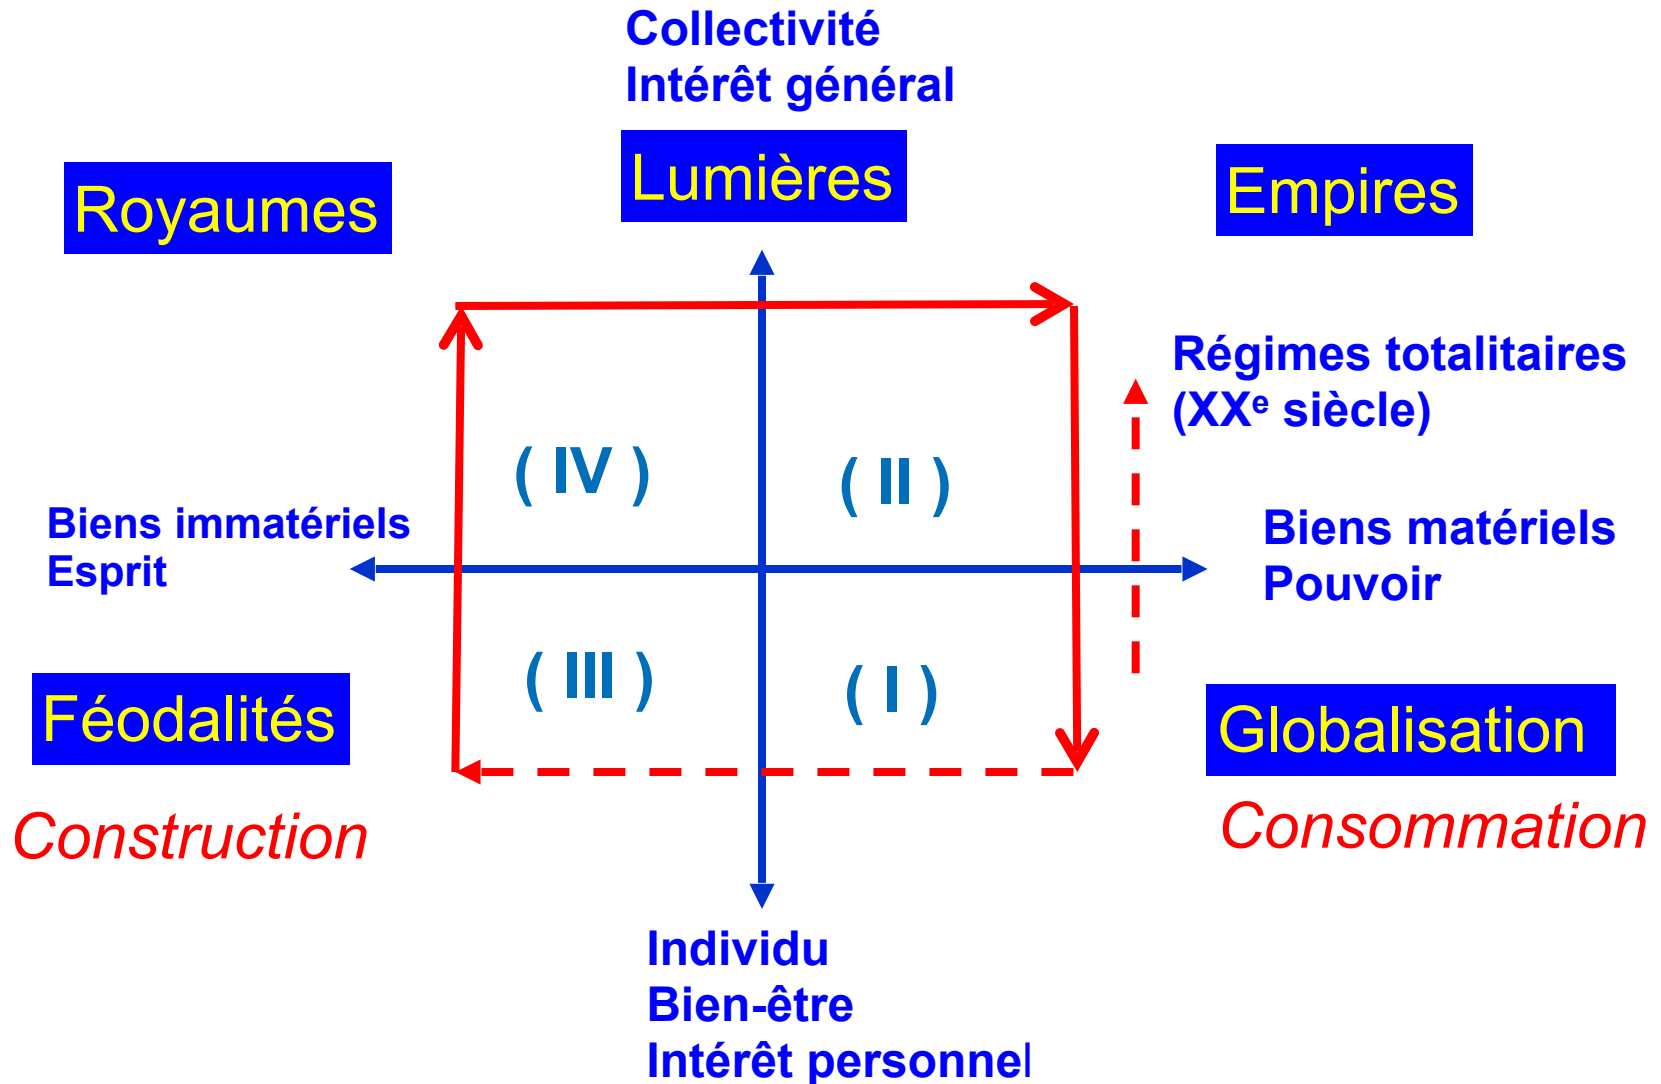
Collectivité
Intérêt général

Lumières

Royaumes

Empires

Régimes totalitaires
(XX$^e$ siècle)

( IV )

( II )

Biens immatériels
Esprit

Biens matériels
Pouvoir

( III )

( I )

Féodalités

Globalisation

Construction

Consommation

Individu
Bien-être
Intérêt personnel